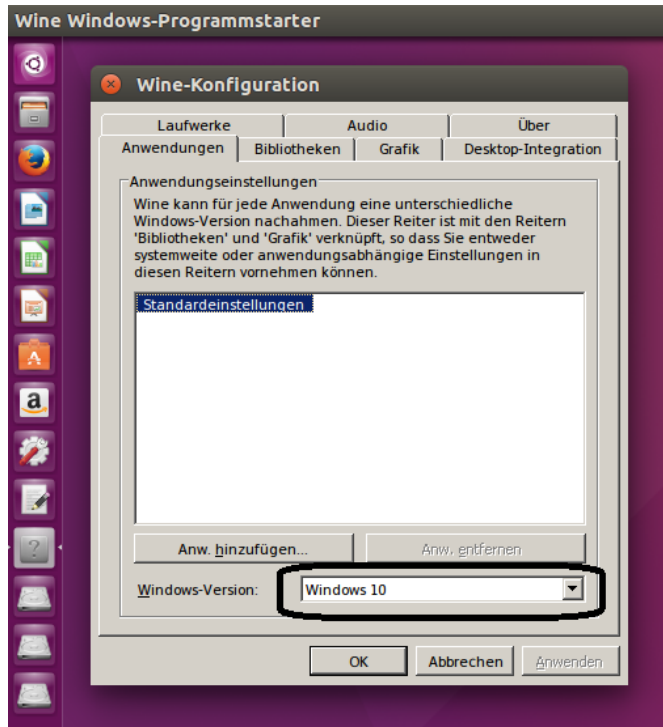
Wine Windows-Programmstarter

Wine-Konfiguration

Laufwerke
Audio
Über
Anwendungen
Bibliotheken
Grafik
Desktop-Integration

Anwendungseinstellungen

Wine kann für jede Anwendung eine unterschiedliche Windows-Version nachahmen. Dieser Reiter ist mit den Reitern 'Bibliotheken' und 'Grafik' verknüpft, so dass Sie entweder systemweite oder anwendungsabhängige Einstellungen in diesen Reitern vornehmen können.

Standardeinstellungen

Anw. hinzufügen...
Anw. entfernen

Windows-Version: Windows 10

OK
Abbrechen
Anwenden

a